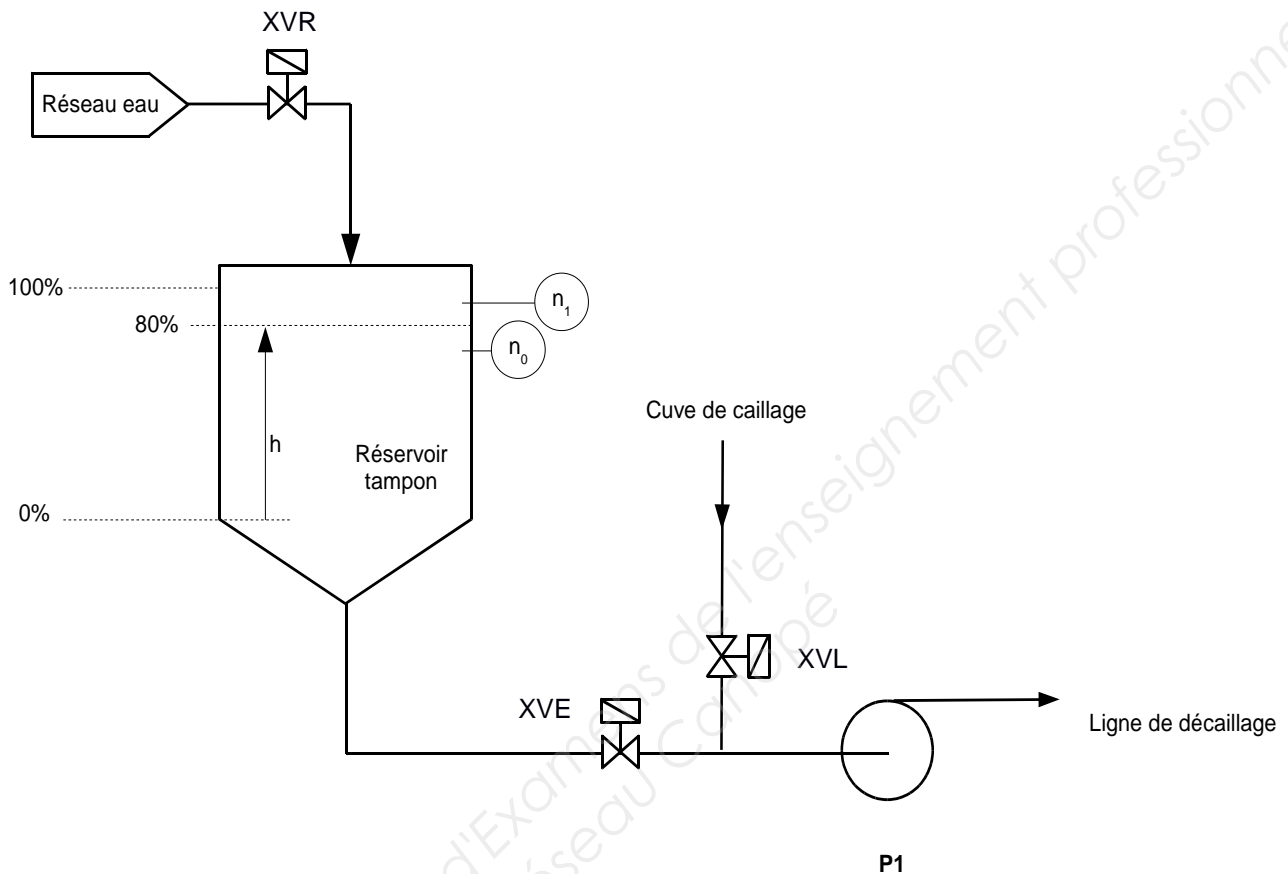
XVR

Réseau eau

100%

80%

$n_1$

$n_0$

h

Réservoir tampon

0%

Cuve de caillage

XVL

XVE

Ligne de décaillage

P1

Base Nationale des Sujets d'Examens de l'enseignement professionnel
Réseau Canopé